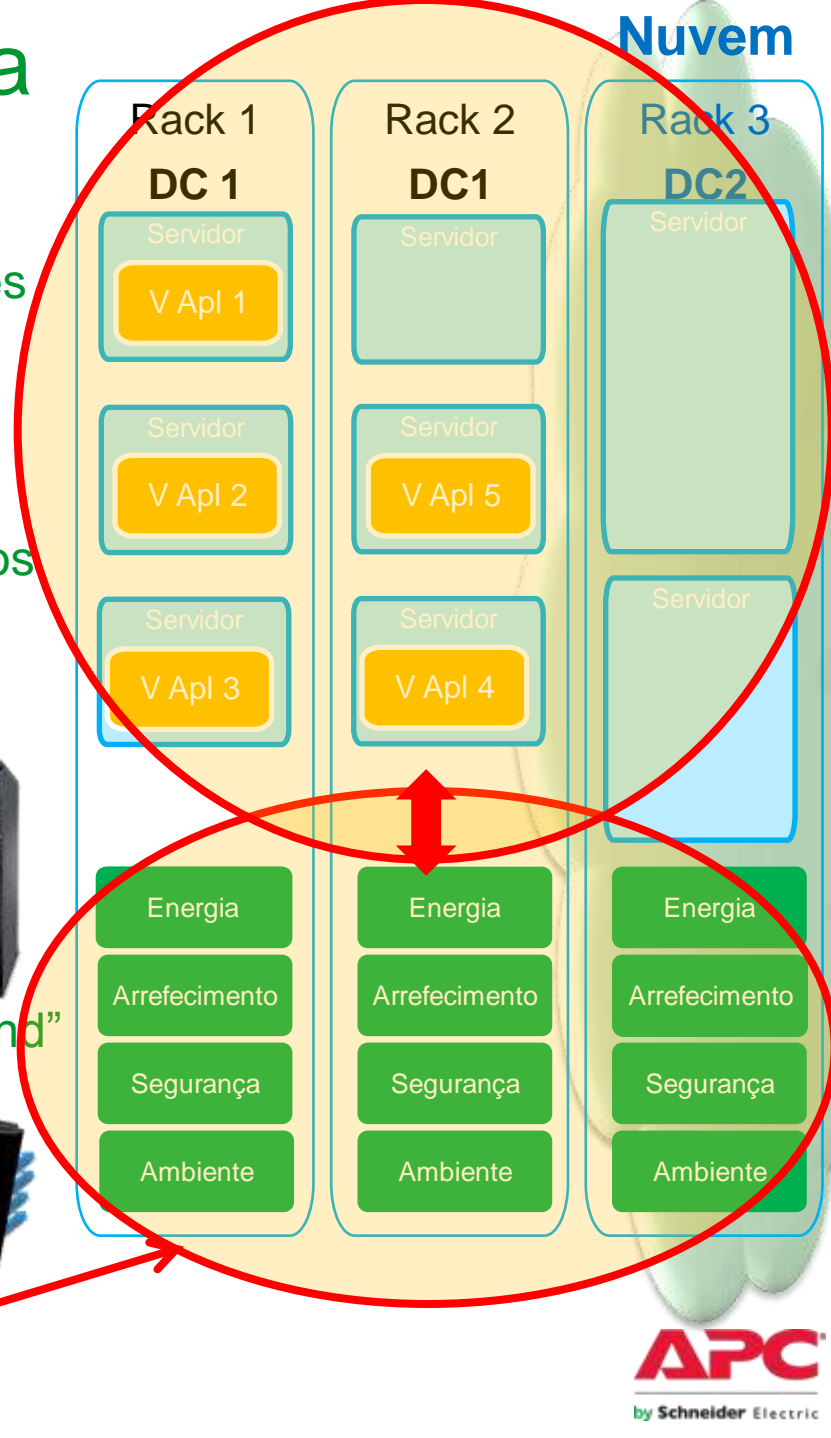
a

es

os

nd"

Nuvem

Rack 1
DC 1

Servidor
V Apl 1

Servidor
V Apl 2

Servidor
V Apl 3

Rack 2
DC1

Servidor

Servidor
V Apl 5

Servidor
V Apl 4

Rack 3
DC2

Servidor

Servidor

Energia
Arrefecimento
Segurança
Ambiente

Energia
Arrefecimento
Segurança
Ambiente

Energia
Arrefecimento
Segurança
Ambiente

APC
by Schneider Electric